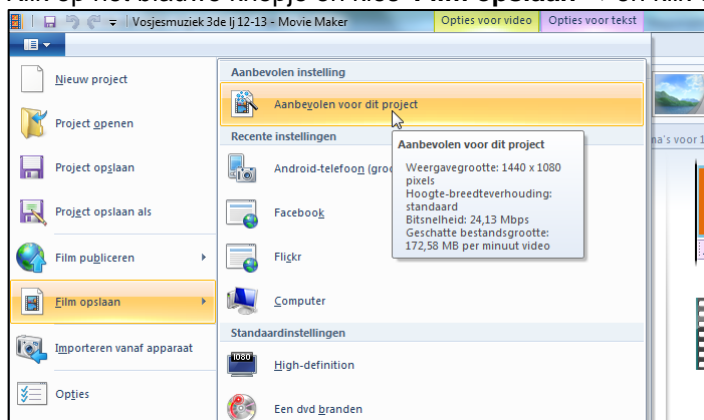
Klik op het blauwe knopje en kies "Film opslaan" > en klik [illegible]

Vosjesmuziek 3de lj 12-13 - Movie Maker

Opties voor video

Opties voor tekst

Nieuw project

Project openen

Project opslaan

Project opslaan als

Film publiceren

Film opslaan

Importeren vanaf apparaat

Opties

Aanbevolen instelling

Aanbevolen voor dit project

Recente instellingen

Android-telefoon (groo

Facebook

Flickr

Computer

Standaardinstellingen

High-definition

Een dvd branden

Aanbevolen voor dit project

Weergavegrootte: 1440 x 1080 pixels

Hoogte-breedteverhouding: standaard

Bitsnelheid: 24,13 Mbps

Geschatte bestandsgrootte: 172,58 MB per minuut video

na's voor 1

1080